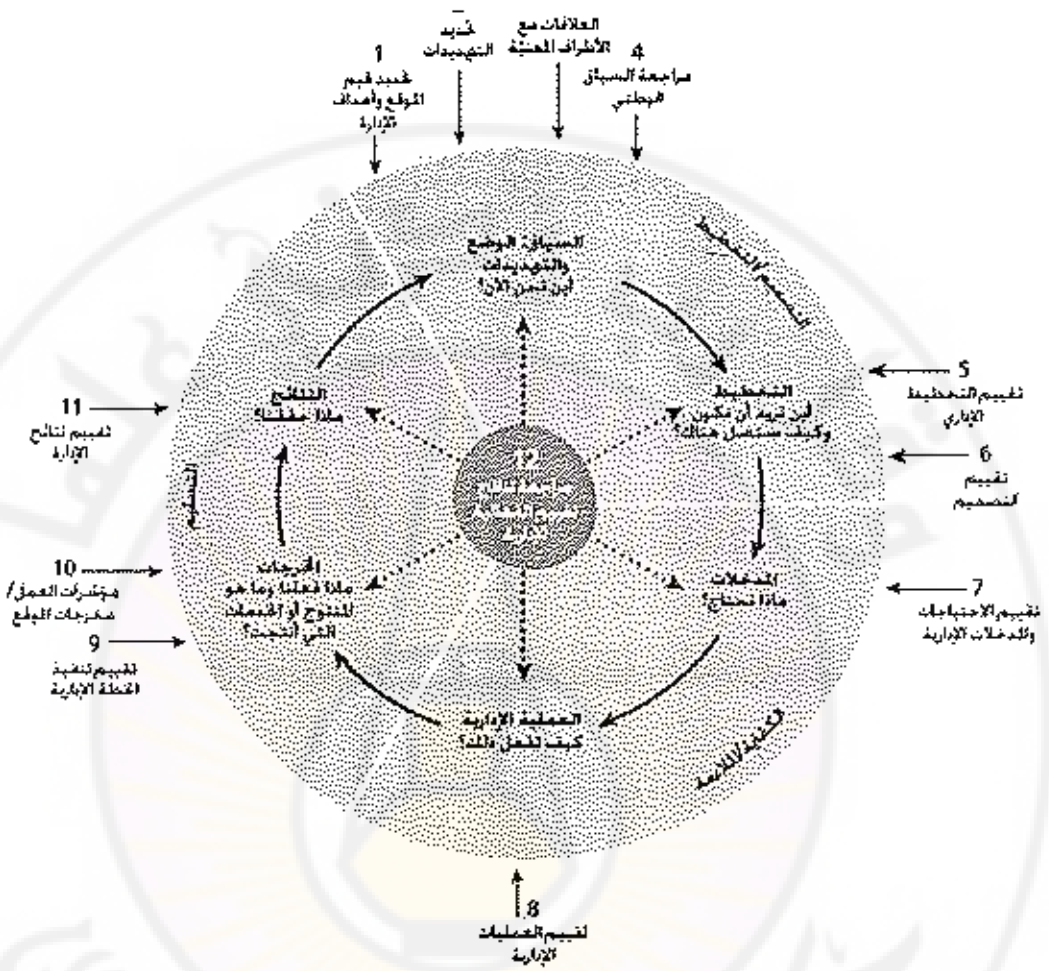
1
تحديد قيم الموقع وأهداف الإدارة

تحديد التهديدات

العلاقات مع الأطراف المعنية

4
مراجعة السياق الوطني

السياق الوضع والتهديدات
أين نحن الآن؟

التخطيط

5
تقييم التخطيط الإداري

التخطيط
أين نريد أن نكون وكيف سنصل هناك؟

6
تقييم التصميم

المدخلات
ماذا نحتاج؟

7
تقييم الاحتياجات والمدخلات الإدارية

العملية الإدارية
كيف نقوم بالعمل؟

التنفيذ/التقييم

8
تقييم العمليات الإدارية

المخرجات
ماذا فعلنا وما هو المنتوج أو الخدمات التي أنتجت؟

9
تقييم تنفيذ الخطة الإدارية

10
مؤشرات العمل/مخرجات الموقع

النتائج
ماذا حققنا؟

11
تقييم نتائج الإدارة

التقييم

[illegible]